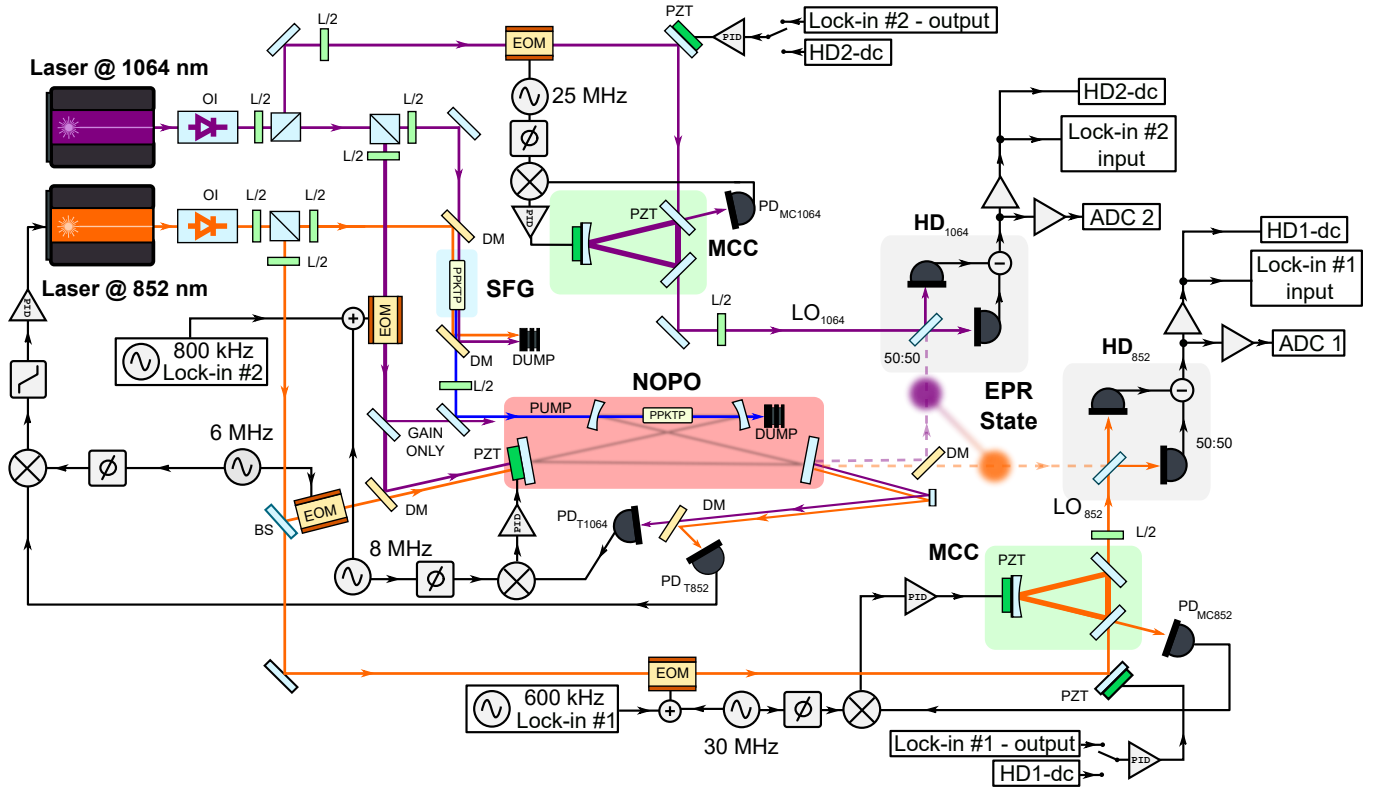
L/2
EOM
PZT
PID
Lock-in #2 - output
HD2-dc
Laser @ 1064 nm
OI
L/2
L/2
25 MHz
$\phi$
HD2-dc
Lock-in #2 input
L/2
Laser @ 852 nm
OI
L/2
L/2
L/2
DM
PID
PZT
$PD_{MC1064}$
MCC
HD$_{1064}$
ADC 2
HD1-dc
Lock-in #1 input
PID
SFG
PPKTP
EOM
800 kHz Lock-in #2
DUMP
DM
L/2
LO$_{1064}$
50:50
NOPO
EPR State
HD$_{852}$
ADC 1
6 MHz
$\phi$
PUMP
PPKTP
DUMP
GAIN ONLY
PZT
DM
BS
EOM
DM
PID
$PD_{T1064}$
DM
$PD_{T852}$
8 MHz
$\phi$
50:50
LO$_{852}$
L/2
MCC
PZT
PID
$PD_{MC852}$
EOM
PZT
600 kHz Lock-in #1
30 MHz
$\phi$
Lock-in #1 - output
PID
HD1-dc